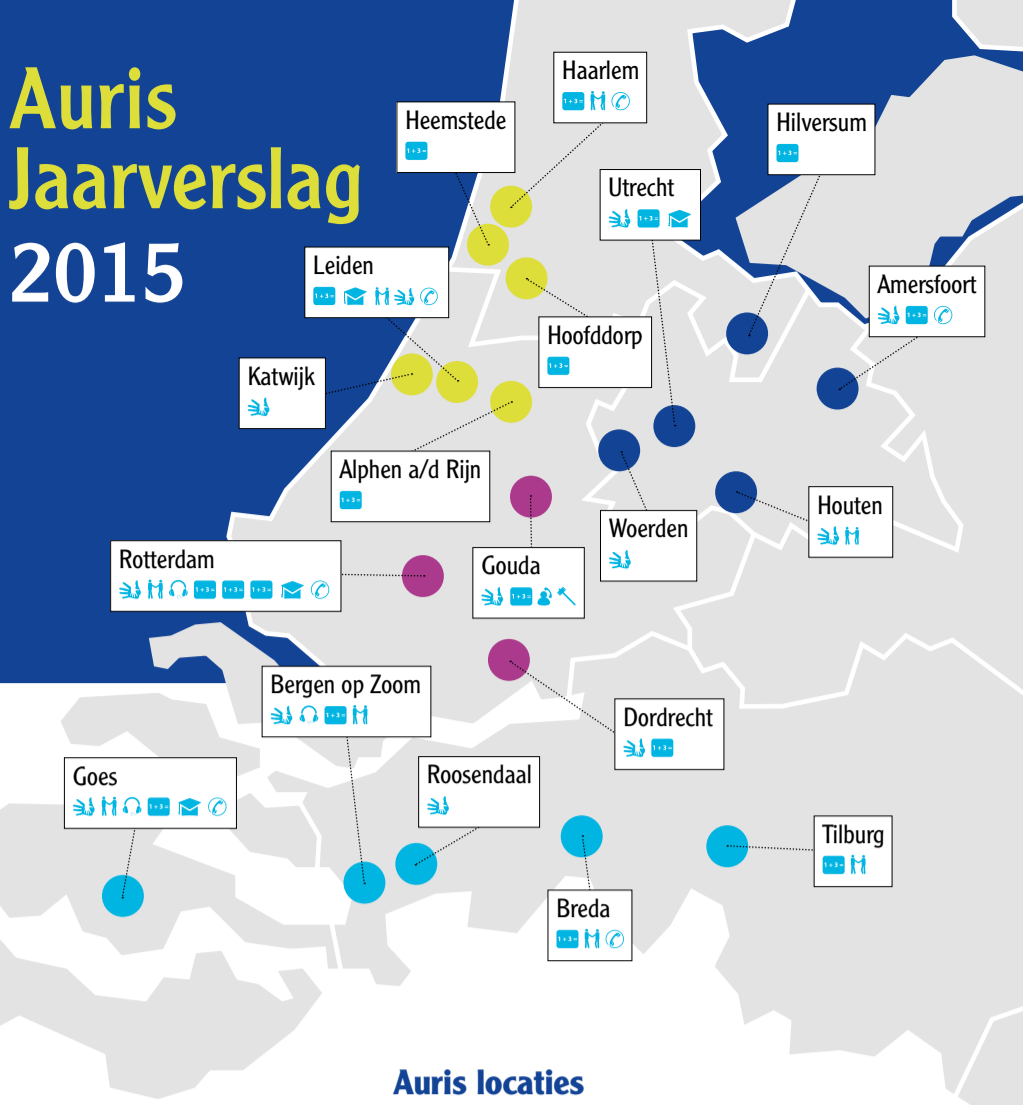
Auris Jaarverslag 2015

Haarlem
1+3=

Heemstede
1+3=

Hilversum
1+3=

Utrecht
1+3=

Leiden
1+3=

Amersfoort
1+3=

Hoofddorp
1+3=

Katwijk

Alphen a/d Rijn
1+3=

Houten

Woerden

Rotterdam
1+3= 1+3= 1+3=

Gouda
1+3=

Bergen op Zoom
1+3=

Dordrecht
1+3=

Goes
1+3=

Roosendaal

Tilburg
1+3=

Breda
1+3=

Auris locaties